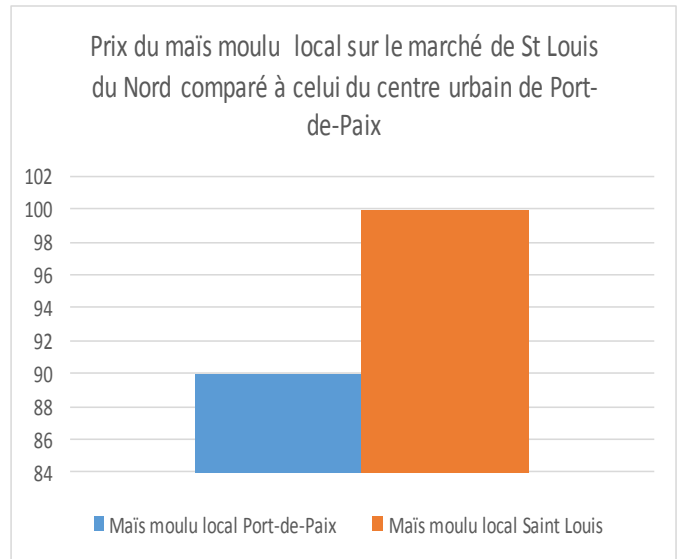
Prix du maïs moulu local sur le marché de St Louis du Nord comparé à celui du centre urbain de Port-de-Paix

102
100
98
96
94
92
90
88
86
84

Maïs moulu local Port-de-Paix
Maïs moulu local Saint Louis